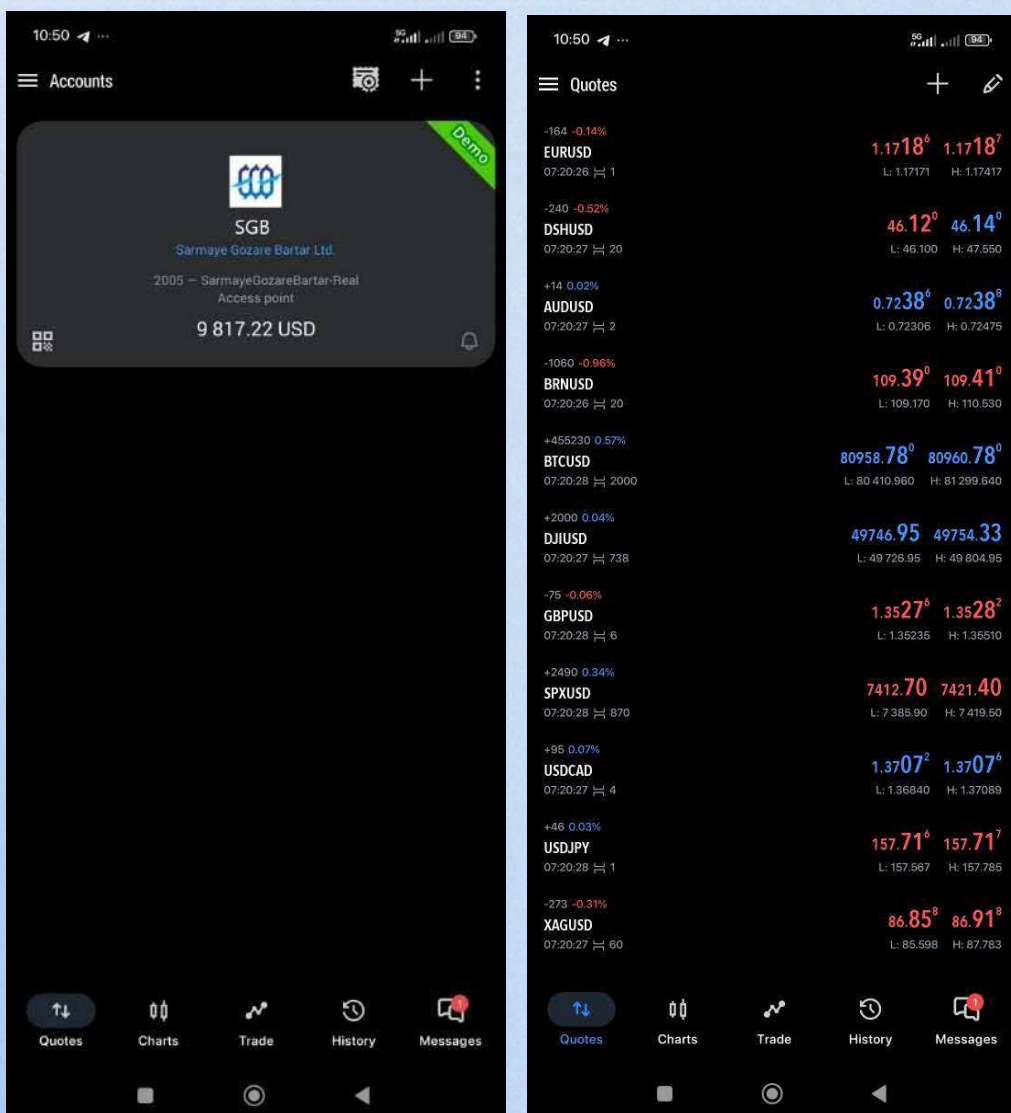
10:50 ··· 94

Accounts

Demo

SGB
Sarmaye Gozare Bartar Ltd.
2005 — SarmayeGozareBartar-Real
Access point
9 817.22 USD

Quotes Charts Trade History Messages

10:50 ··· 94

Quotes

-164 -0.14%
EURUSD
07:20:26 1
$1.1718^6$ $1.1718^7$
L: 1.17171 H: 1.17417

-240 -0.52%
DSHUSD
07:20:27 20
$46.12^0$ $46.14^0$
L: 46.100 H: 47.550

+14 0.02%
AUDUSD
07:20:27 2
$0.7238^6$ $0.7238^8$
L: 0.72306 H: 0.72475

-1060 -0.96%
BRNUSD
07:20:26 20
$109.39^0$ $109.41^0$
L: 109.170 H: 110.530

+455230 0.57%
BTCUSD
07:20:28 2000
$80958.78^0$ $80960.78^0$
L: 80 410.960 H: 81 299.640

+2000 0.04%
DJIUSD
07:20:27 738
49746.95 49754.33
L: 49 726.95 H: 49 804.95

-75 -0.06%
GBPUSD
07:20:28 6
$1.3527^6$ $1.3528^2$
L: 1.35235 H: 1.35510

+2490 0.34%
SPXUSD
07:20:28 870
7412.70 7421.40
L: 7 385.90 H: 7 419.50

+95 0.07%
USDCAD
07:20:27 4
$1.3707^2$ $1.3707^6$
L: 1.36840 H: 1.37089

+46 0.03%
USDJPY
07:20:28 1
$157.71^6$ $157.71^7$
L: 157.567 H: 157.785

-273 -0.31%
XAGUSD
07:20:27 60
$86.85^8$ $86.91^8$
L: 85.598 H: 87.783

Quotes Charts Trade History Messages